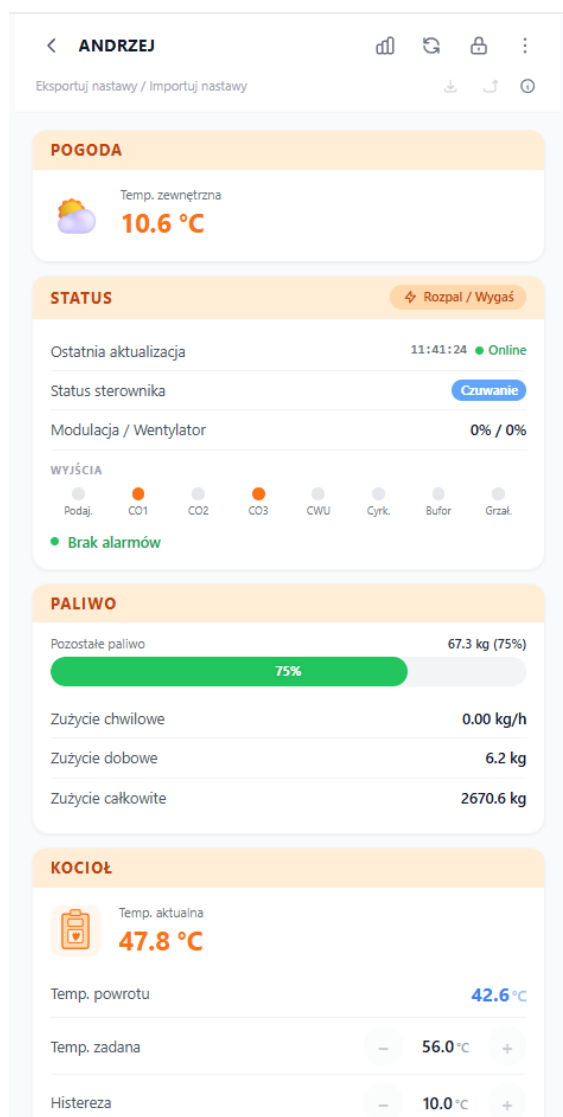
ANDRZEJ

Eksportuj nastawy / Importuj nastawy

POGODA

Temp. zewnętrzna
10.6 °C

STATUS
Rozpal / Wygaś

Ostatnia aktualizacja 11:41:24 Online
Status sterownika Czuwanie
Modulacja / Wentylator 0% / 0%

WYJŚCIA
Podaj. CO1 CO2 CO3 CWU Cyrk. Bufor Grzał.

Brak alarmów

PALIWO

Pozostałe paliwo 67.3 kg (75%)
75%

Zużycie chwilowe 0.00 kg/h
Zużycie dobowe 6.2 kg
Zużycie całkowite 2670.6 kg

KOCIOŁ

Temp. aktualna
47.8 °C

Temp. powrotu 42.6 °C
Temp. zadana − 56.0 °C +
Histereza − 10.0 °C +